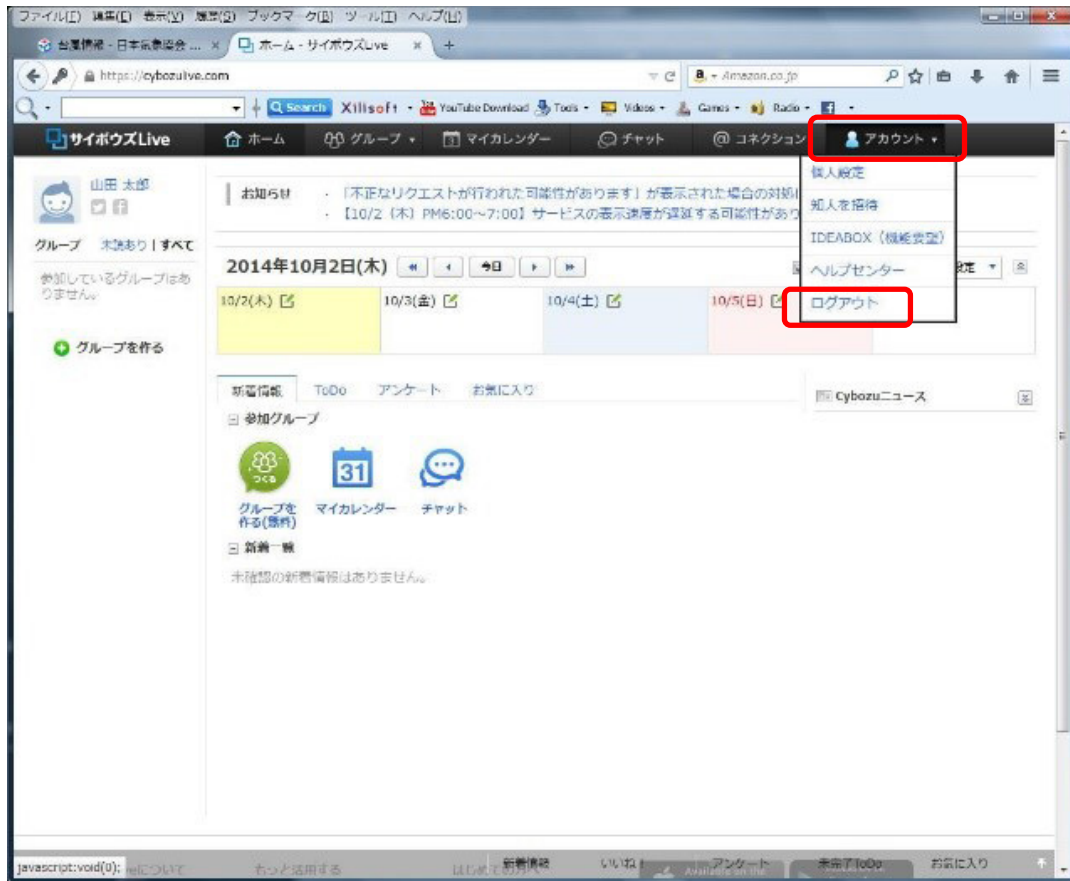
ファイル(F) 編集(E) 表示(V) 履歴(S) ブックマーク(B) ツール(T) ヘルプ(H)
台風情報 - 日本気象協会 ... × ホーム - サイボウズLive × +
https://cybozulive.com
a - Amazon.co.jp
Search Xilisoft YouTube Download Tools Videos Games Radio
サイボウズLive ホーム グループ マイカレンダー チャット @ コネクション アカウント
山田 太郎
グループ 未読あり | すべて
参加しているグループはありません。
グループを作る
お知らせ ・「不正なリクエストが行われた可能性があります」が表示された場合の対処
・【10/2（木）PM6:00~7:00】サービスの表示速度が遅延する可能性があり
個人設定
知人を招待
IDEABOX（機能要望）
ヘルプセンター
ログアウト
2014年10月2日(木) 今日
10/2(木) 10/3(金) 10/4(土) 10/5(日)
新着情報 ToDo アンケート お気に入り
参加グループ
グループを作る(無料) マイカレンダー チャット
新着一覧
未確認の新着情報はありません。
Cybozuニュース
javascript:void(0); もっと活用する はじめての方へ 新着情報 いいね アンケート 未完了ToDo お気に入り